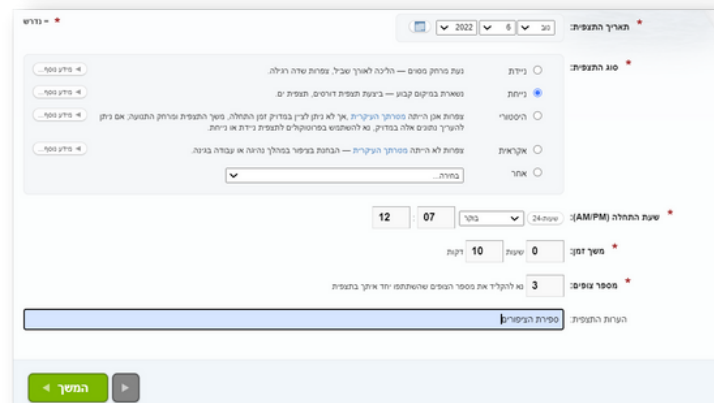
* = נדרש

* תאריך התצפית: טב 6 2022

* סוג התצפית:
נייד — נעת מרחק מסוים — הליכה לאורך שביל, צפרות שדה רגילה. מידע נוסף
נייחת — נשארת במיקום קבוע — ביצעת תצפית דורסים, תצפית ים. מידע נוסף
היסטורי — צפרות אכן הייתה מטרתך העיקרית, אך לא ניתן לציין במדויק זמן התחלה, משך התצפית ומרחק התנועה; אם ניתן להעריך נתונים אלה במדויק, נא להשתמש בפרוטוקולים לתצפית ניידת או נייחת. מידע נוסף
אקראית — צפרות לא הייתה מטרתך העיקרית — הבחנת בציפור בתהליך נהיגה או עבודה בגינה. מידע נוסף
אחר — בחירה...

* שעת התחלה (AM/PM): שעון-24 בוקר 07 : 12

* משך זמן: 0 שעות 10 דקות

* מספר צופים: 3 נא להקליד את מספר הצופים שהשתתפו יחד איתך בתצפית

הערות התצפית: ספירת הציפורים

המשך